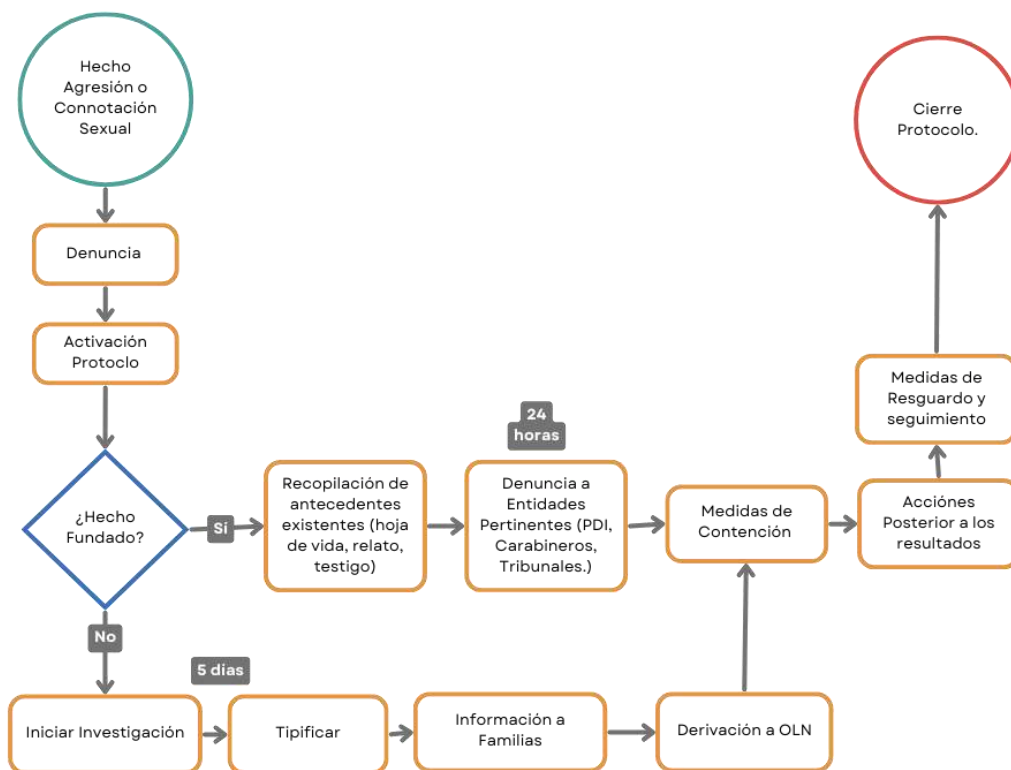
Hecho Agresión o Connotación Sexual

Denuncia

Activación Protoclo

¿Hecho Fundado?

Sí

Recopilación de antecedentes existentes (hoja de vida, relato, testigo)

24 horas

Denuncia a Entidades Pertinentes (PDI, Carabineros, Tribunales.)

Medidas de Contención

Acciónes Posterior a los resultados

Medidas de Resguardo y seguimiento

Cierre Protocolo.

No

5 días

Iniciar Investigación

Tipificar

Información a Familias

Derivación a OLN